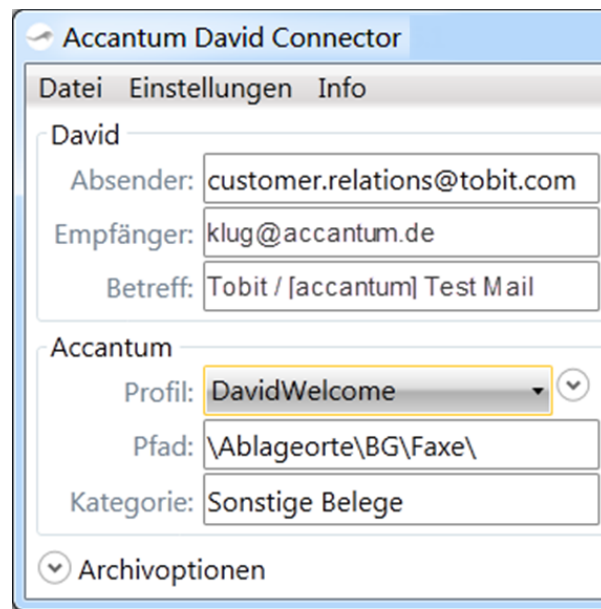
Accantum David Connector

Datei Einstellungen Info

David

Absender: customer.relations@tobit.com

Empfänger: klug@accantum.de

Betreff: Tobit / [accantum] Test Mail

Accantum

Profil: DavidWelcome

Pfad: \Ablageorte\BG\Faxe\

Kategorie: Sonstige Belege

Archivoptionen